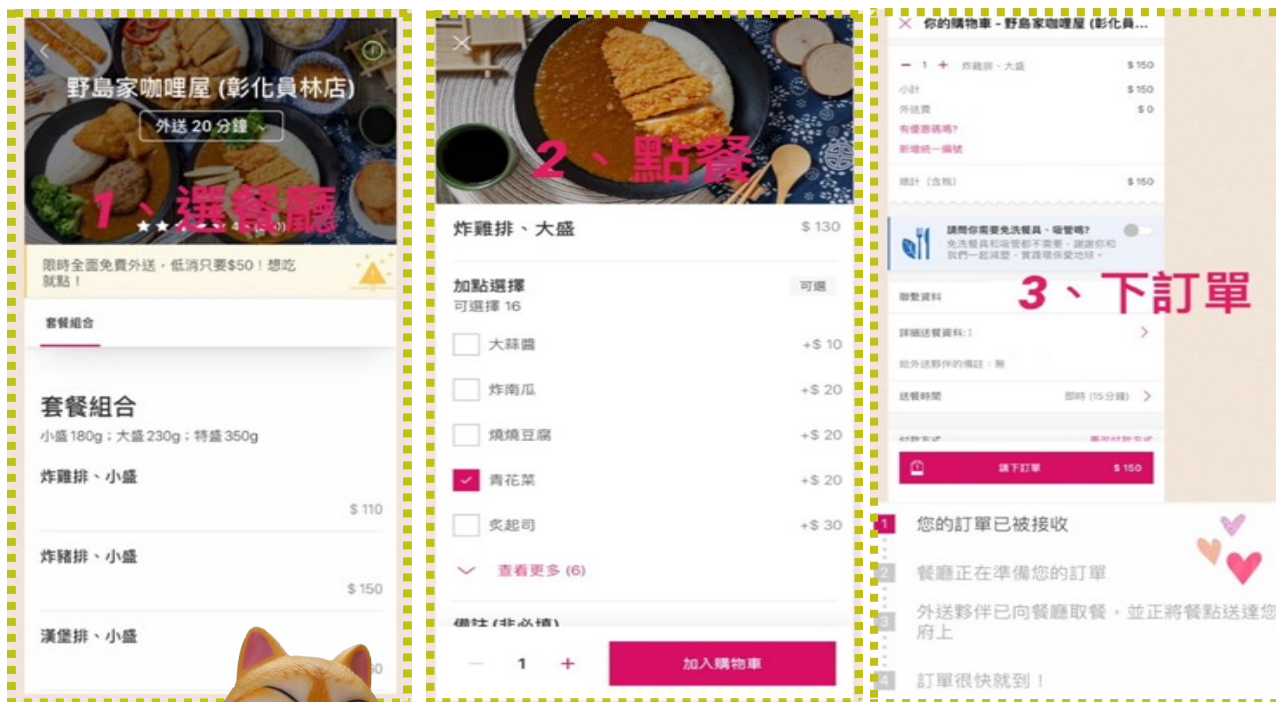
野島家咖哩屋 (彰化員林店)

外送 20 分鐘

1、選餐廳

限時全面免費外送，低消只要$50！想吃就點！

套餐組合

套餐組合

小盛180g；大盛230g；特盛350g

炸雞排、小盛

$ 110

炸豬排、小盛

$ 150

漢堡排、小盛

2、點餐

炸雞排、大盛 $ 130

加點選擇 可選

可選擇 16

大蒜醬 +$ 10

炸南瓜 +$ 20

燒燒豆腐 +$ 20

青花菜 +$ 20

炙起司 +$ 30

查看更多 (6)

備註 (非必填)

1

加入購物車

你的購物車 - 野島家咖哩屋 (彰化員...

1 炸雞排、大盛 $ 150

小計 $ 150

外送費 $ 0

有優惠碼嗎?

新增統一編號

總計 (含稅) $ 150

請問你需要免洗餐具、吸管嗎?

3、下訂單

聯繫資料

詳細送餐資料：1

給外送夥伴的備註：無

送餐時間 即時 (15分鐘)

請下訂單 $ 150

1 您的訂單已被接收

2 餐廳正在準備您的訂單

3 外送夥伴已向餐廳取餐，並正將餐點送達您府上

4 訂單很快就到！